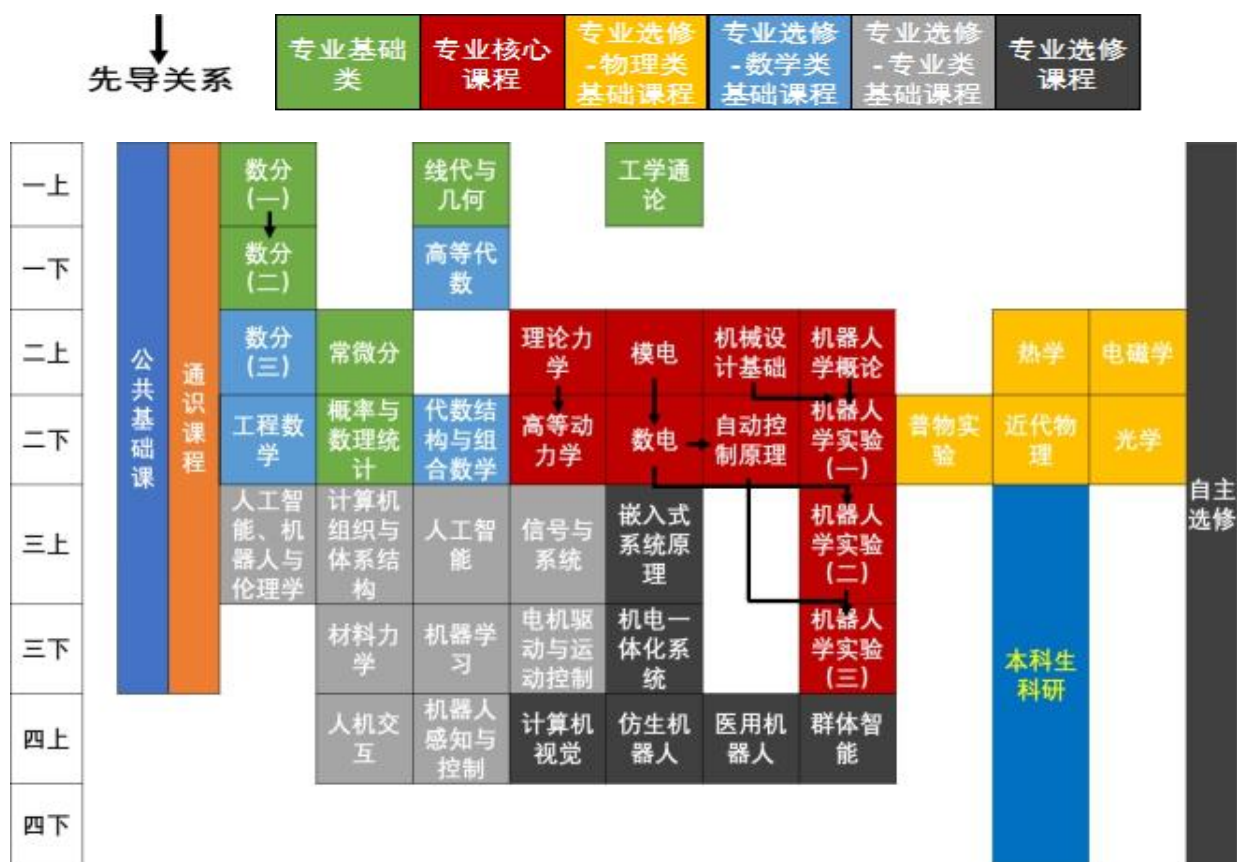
先导关系

专业基础类 | 专业核心课程 | 专业选修-物理类基础课程 | 专业选修-数学类基础课程 | 专业选修-专业类基础课程 | 专业选修课程

一上
一下
二上
二下
三上
三下
四上
四下

公共基础课

通识课程

自主选修

| 学期 | | | | | | | | | | | |
|---|---|---|---|---|---|---|---|---|---|---|---|
| 一上 | 数分(一) | | 线代与几何 | | 工学通论 | | | | | | |
| 一下 | 数分(二) | | 高等代数 | | | | | | | | |
| 二上 | 数分(三) | 常微分 | | 理论力学 | 模电 | 机械设计基础 | 机器人学概论 | | | 热学 | 电磁学 |
| 二下 | 工程数学 | 概率与数理统计 | 代数结构与组合数学 | 高等动力学 | 数电 | 自动控制原理 | 机器人学实验(一) | 普物实验 | 近代物理 | | 光学 |
| 三上 | 人工智能、机器人与伦理学 | 计算机组织与体系结构 | 人工智能 | 信号与系统 | 嵌入式系统原理 | | 机器人学实验(二) | | | | |
| 三下 | | 材料力学 | 机器学习 | 电机驱动与运动控制 | 机电一体化系统 | | 机器人学实验(三) | | 本科生科研 | | |
| 四上 | | 人机交互 | 机器人感知与控制 | 计算机视觉 | 仿生机器人 | 医用机器人 | 群体智能 | | | | |
| 四下 | | | | | | | | | | | |